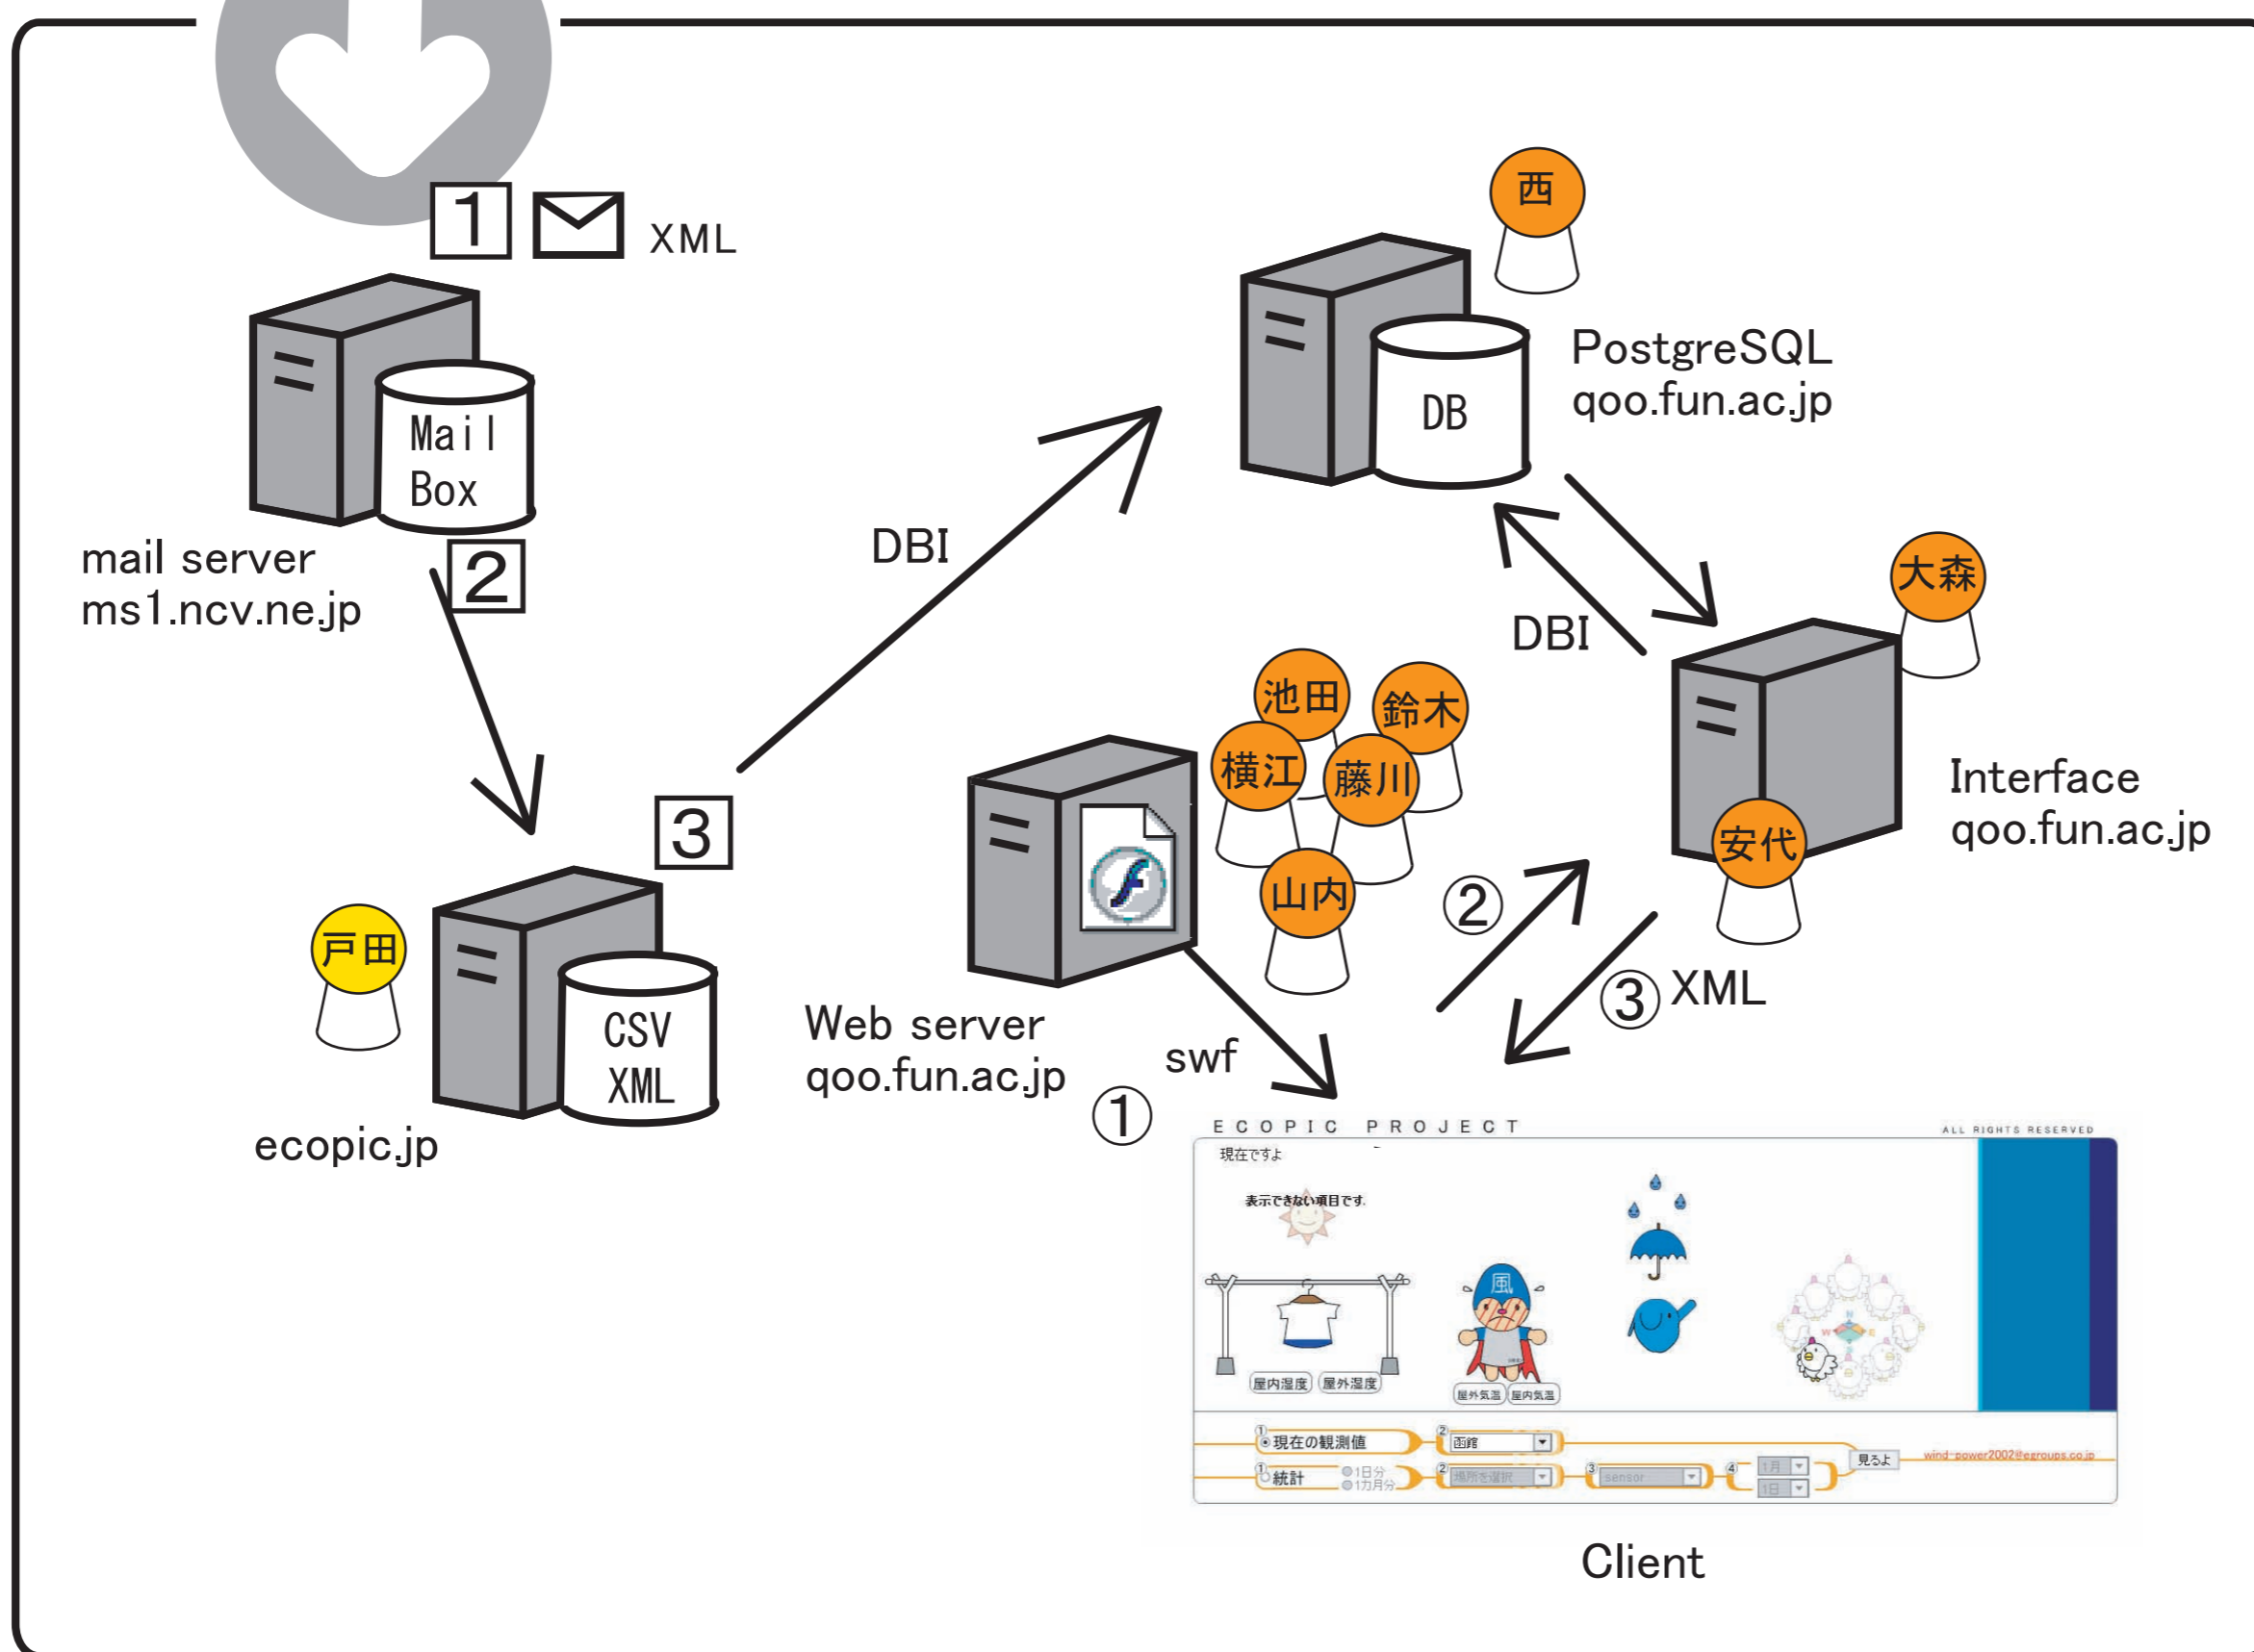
1 XML

Mail Box

mail server
ms1.ncv.ne.jp

2

DBI

西

DB

PostgreSQL
qoo.fun.ac.jp

DBI

大森

池田 鈴木 横江 藤川 山内

Interface
qoo.fun.ac.jp

安代

3

戸田

CSV XML

ecopic.jp

Web server
qoo.fun.ac.jp

swf

①

②

③ XML

ECOPIC PROJECT

ALL RIGHTS RESERVED

現在ですよ

表示できない項目です。

風

屋内湿度 屋外湿度

屋外気温 屋内気温

① 現在の観測値 ② 函館

① 統計 1日分 1カ月分 ② 場所を選択 ③ sensor ④ 1月 1日

見るよ

wind-power2002@egroups.co.jp

Client